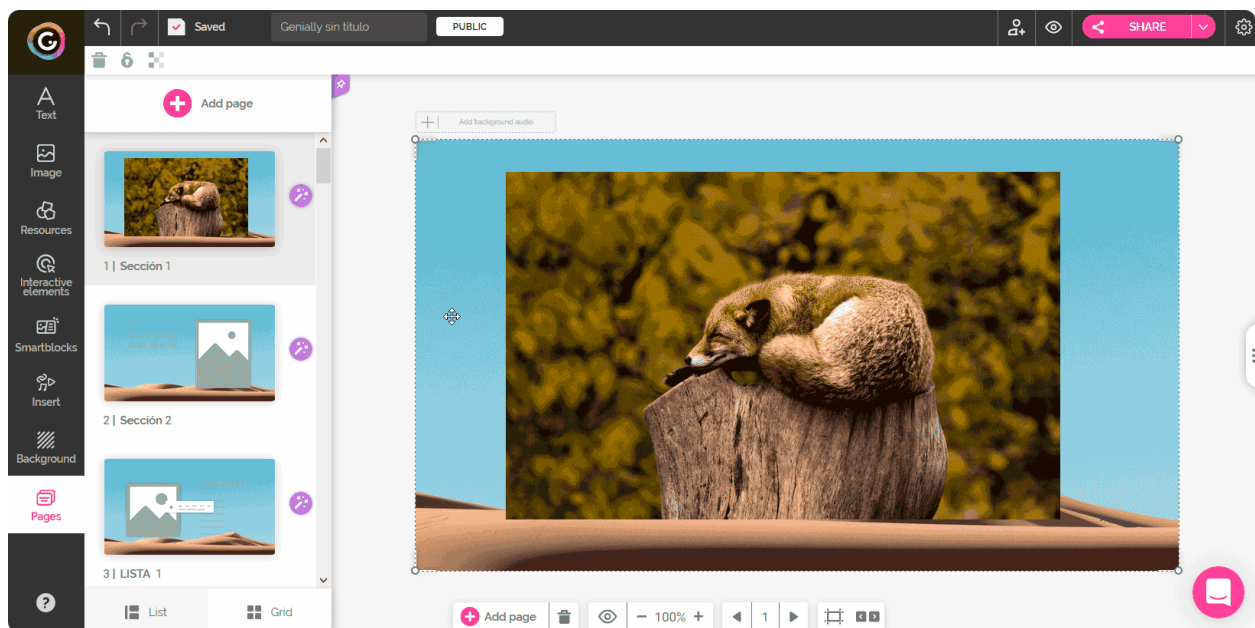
Saved

Genially sin título

PUBLIC

SHARE

Text

Image

Resources

Interactive elements

Smartblocks

Insert

Background

Pages

Add page

1 | Sección 1

2 | Sección 2

3 | LISTA 1

List

Grid

Add background audio

Add page

100%

1